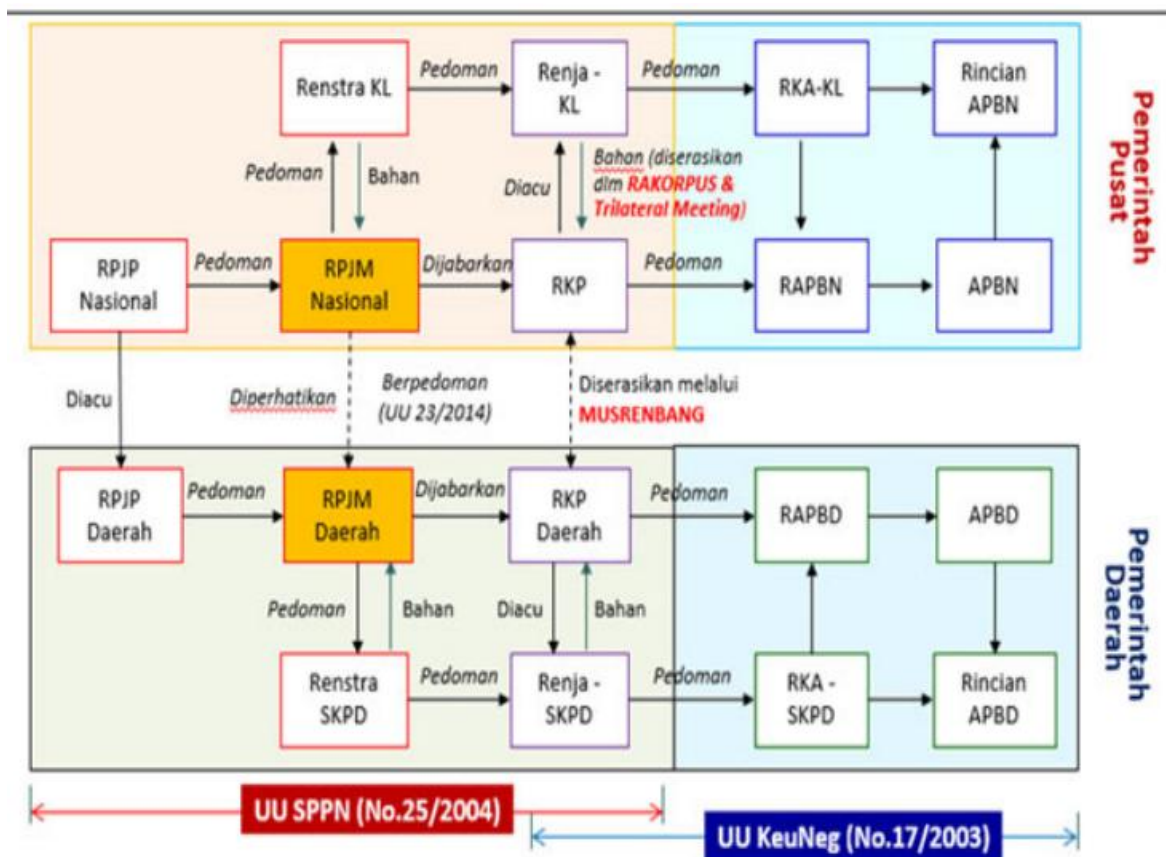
Renstra KL
Pedoman
Renja - KL
Pedoman
RKA-KL
Rincian APBN
Pemerintah Pusat
Pedoman
Bahan
Diacu
Bahan (diserasikan dlm RAKORPUS & Trilateral Meeting)
RPJP Nasional
Pedoman
RPJM Nasional
Dijabarkan
RKP
Pedoman
RAPBN
APBN
Diacu
Diperhatikan
Berpedoman (UU 23/2014)
Diserasikan melalui MUSRENBANG
RPJP Daerah
Pedoman
RPJM Daerah
Dijabarkan
RKP Daerah
Pedoman
RAPBD
APBD
Pemerintah Daerah
Pedoman
Bahan
Diacu
Bahan
Renstra SKPD
Pedoman
Renja - SKPD
Pedoman
RKA - SKPD
Rincian APBD
UU SPPN (No.25/2004)
UU KeuNeg (No.17/2003)